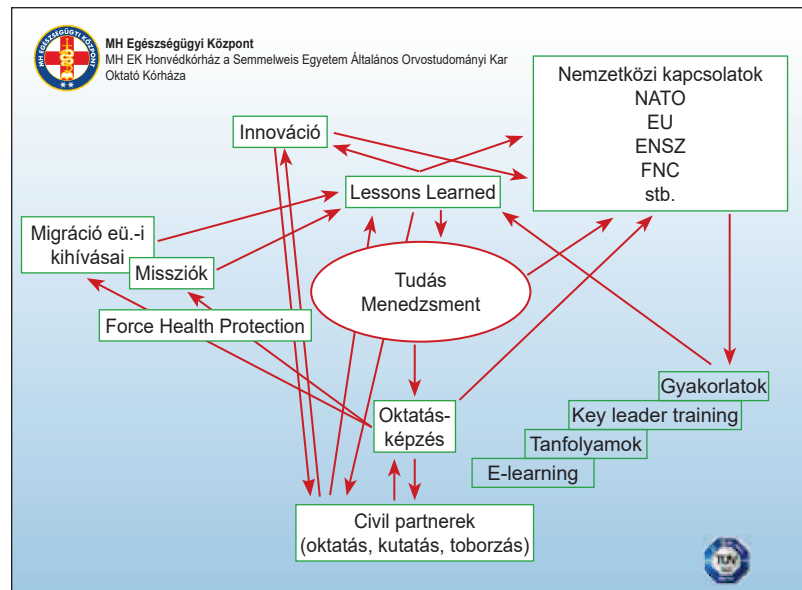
MH EGÉSZSÉGÜGYI KÖZPONT

MH Egészségügyi Központ
MH EK Honvédkórház a Semmelweis Egyetem Általános Orvostudományi Kar Oktató Kórháza

Nemzetközi kapcsolatok
NATO
EU
ENSZ
FNC
stb.

Innováció

Lessons Learned

Migráció eü.-i kihívásai

Missziók

Tudás Menedzsment

Force Health Protection

Oktatás-képzés

Gyakorlatok

Key leader training

Tanfolyamok

E-learning

Civil partnerek
(oktatás, kutatás, toborzás)

TÜV